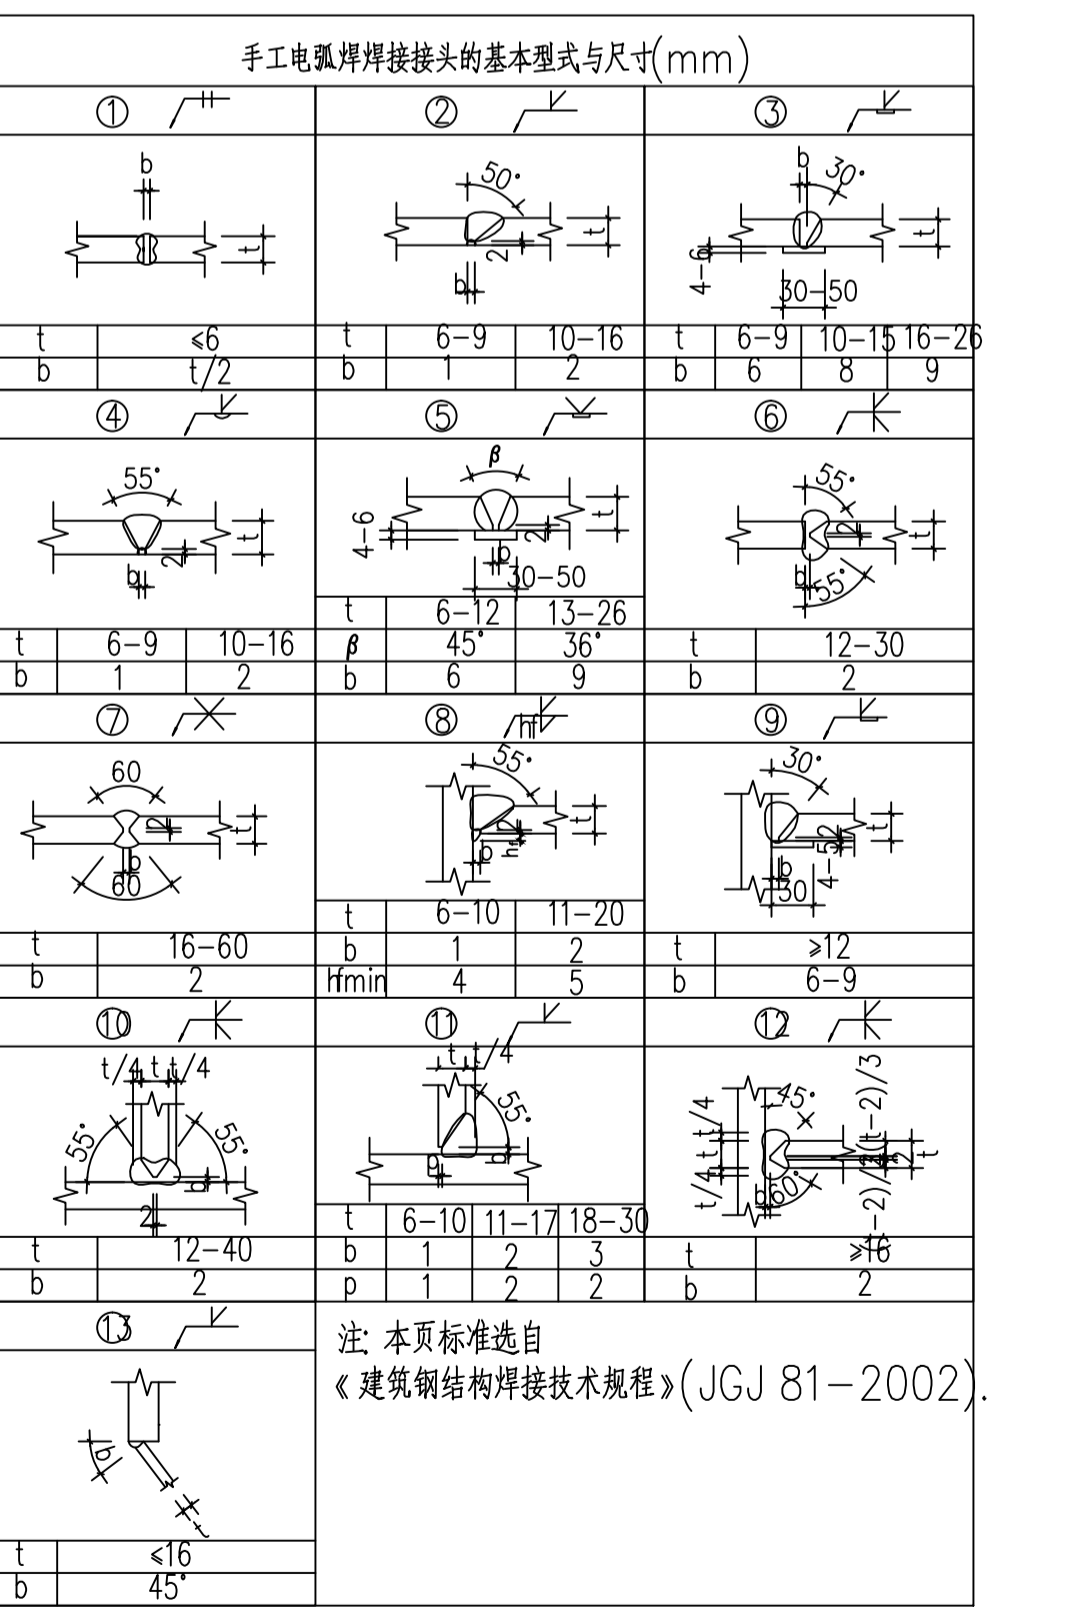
手工电弧焊焊接接头的基本型式与尺寸(mm)

①

b
t

| t | ≤6 |
|---|---|
| b | t/2 |

②

50°
t
2
b

| t | 6–9 | 10–16 |
|---|---|---|
| b | 1 | 2 |

③

b 30°
t
4–6
30–50

| t | 6–9 | 10–15 | 16–26 |
|---|---|---|---|
| b | 6 | 8 | 9 |

④

55°
t
2
b

| t | 6–9 | 10–16 |
|---|---|---|
| b | 1 | 2 |

⑤

β
4–6
t
2
b
30–50

| t | 6–12 | 13–26 |
|---|---|---|
| β | 45° | 36° |
| b | 6 | 9 |

⑥

55°
2
t
b
55°

| t | 12–30 |
|---|---|
| b | 2 |

⑦

60
2
t
b
60

| t | 16–60 |
|---|---|
| b | 2 |

⑧

hf
55°
2
t
b
hf

| t | 6–10 | 11–20 |
|---|---|---|
| b | 1 | 2 |
| hfmin | 4 | 5 |

⑨

30°
t
5
4–
b
30

| t | ≥12 |
|---|---|
| b | 6–9 |

⑩

t/4 t t/4
55° 55°
t
2

| t | 12–40 |
|---|---|
| b | 2 |

⑪

t t/4
55°
p
b
t

| t | 6–10 | 11–17 | 18–30 |
|---|---|---|---|
| b | 1 | 2 | 3 |
| p | 1 | 2 | 2 |

⑫

45°
t/4 t t/4
(t–2)/3
(t–2)/3
b 60°
t

| t | ≥16 |
|---|---|
| b | 2 |

⑬

b
t

| t | ≤16 |
|---|---|
| b | 45° |

注: 本页标准选自
《建筑钢结构焊接技术规程》(JGJ 81–2002).